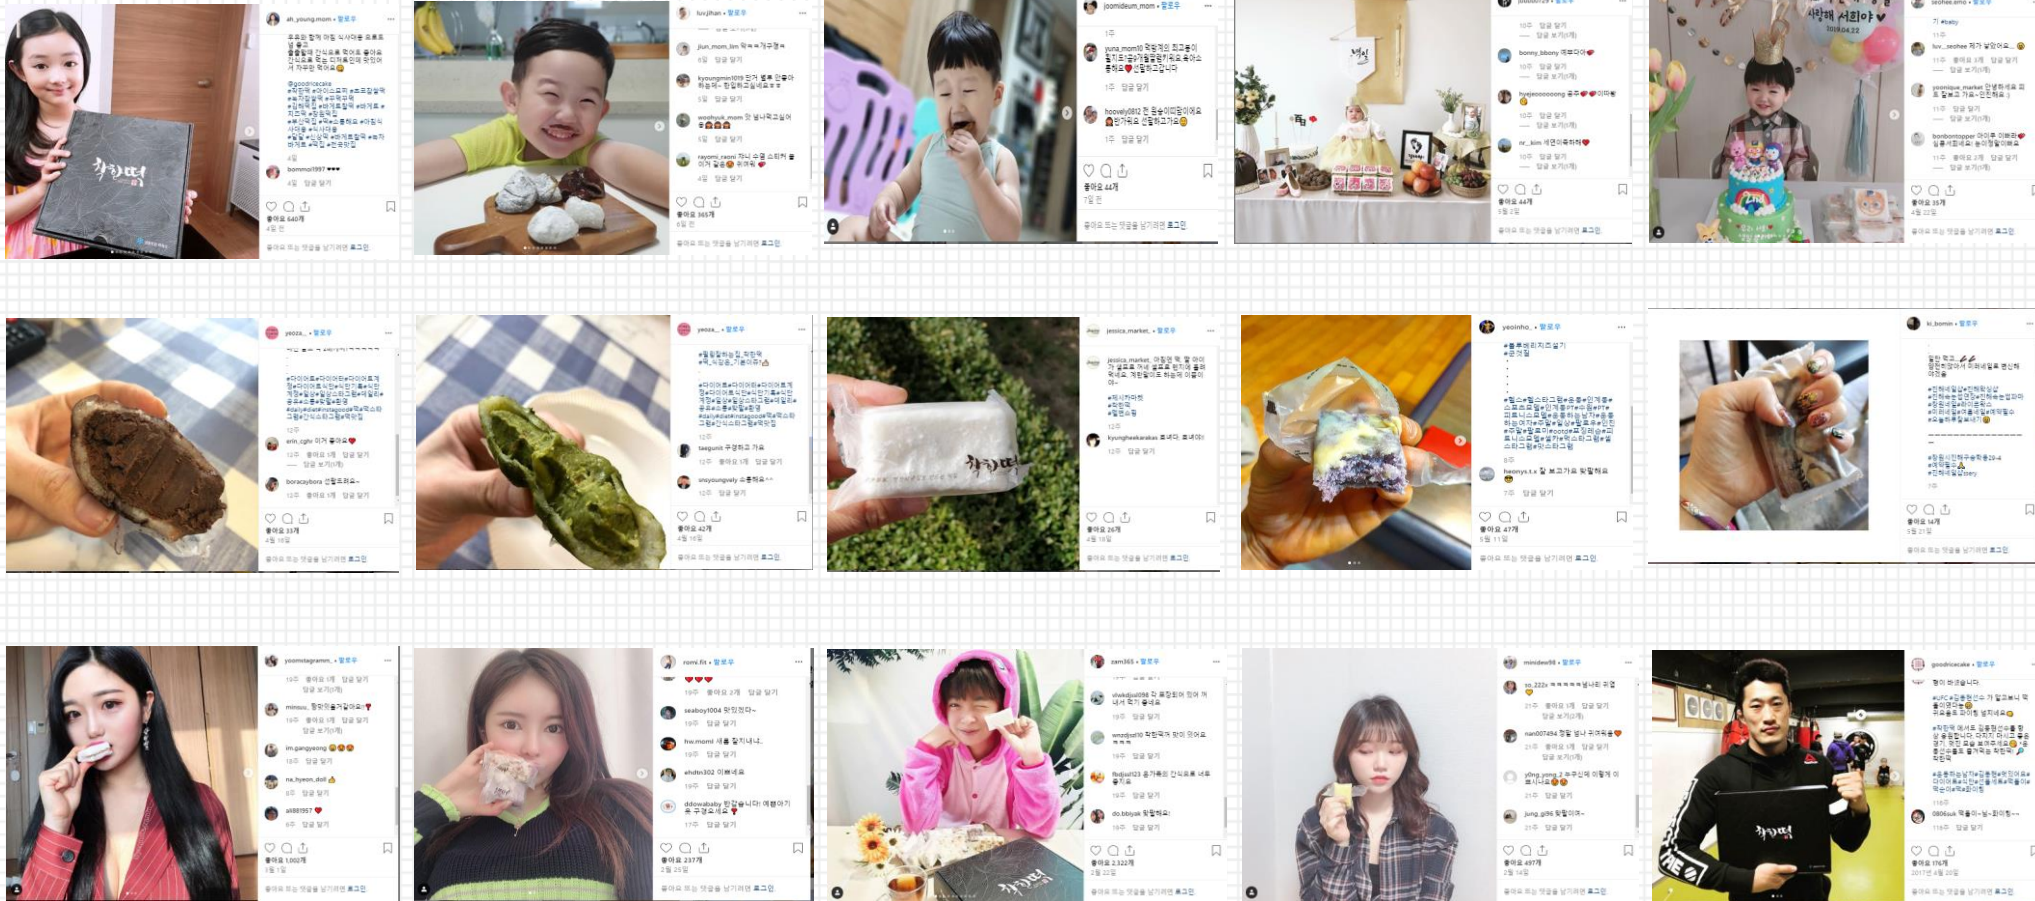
ah_young.mom • 팔로우

bommoi1997 ♥♥♥

좋아요 640개

착한떡

luvjihan • 팔로우

좋아요 365개

joomideum_mom • 팔로우

좋아요 44개

좋아요 44개

사랑해 서희야

좋아요 35개

yeoza_ • 팔로우

좋아요 33개

yeoza_ • 팔로우

좋아요 42개

jessica_market • 팔로우

좋아요 26개

착한떡

yeoinho_ • 팔로우

좋아요 47개

ki_bomin • 팔로우

좋아요 14개

yoomstagramm_ • 팔로우

좋아요 1,002개

romi.fit • 팔로우

좋아요 237개

zam365 • 팔로우

좋아요 2,322개

minidew98 • 팔로우

좋아요 497개

goodricecake • 팔로우

좋아요 176개

착한떡